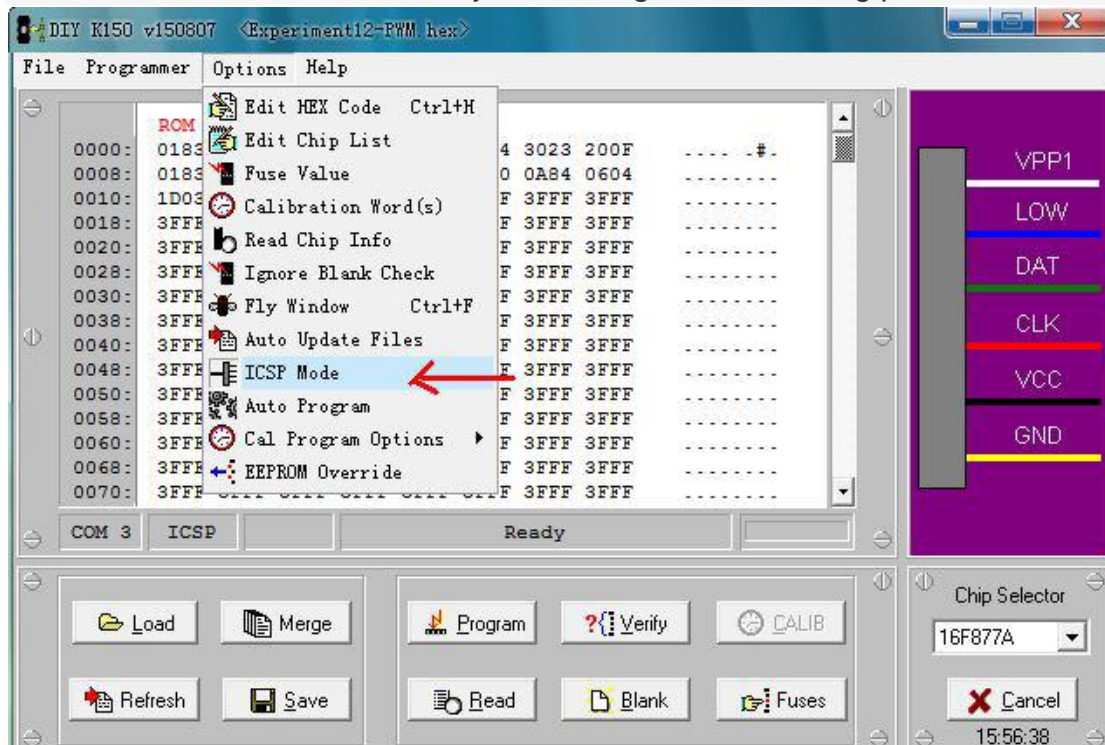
DIY K150 v150807 <Experiment12-PWM.hex>

File Programmer Options Help

Edit HEX Code Ctrl+H
Edit Chip List
Fuse Value
Calibration Word(s)
Read Chip Info
Ignore Blank Check
Fly Window Ctrl+F
Auto Update Files
ICSP Mode
Auto Program
Cal Program Options
EEPROM Override

ROM
0000: 0183 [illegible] 4 3023 200F ....#.
0008: 0183 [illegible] 0 0A84 0604 ........
0010: 1D03 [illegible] F 3FFF 3FFF ........
0018: 3FFF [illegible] F 3FFF 3FFF ........
0020: 3FFF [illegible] F 3FFF 3FFF ........
0028: 3FFF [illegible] F 3FFF 3FFF ........
0030: 3FFF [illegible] F 3FFF 3FFF ........
0038: 3FFF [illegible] F 3FFF 3FFF ........
0040: 3FFF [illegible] F 3FFF 3FFF ........
0048: 3FFF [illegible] F 3FFF 3FFF ........
0050: 3FFF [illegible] F 3FFF 3FFF ........
0058: 3FFF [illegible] F 3FFF 3FFF ........
0060: 3FFF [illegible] F 3FFF 3FFF ........
0068: 3FFF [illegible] F 3FFF 3FFF ........
0070: 3FFF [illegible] F 3FFF 3FFF

VPP1
LOW
DAT
CLK
VCC
GND

COM 3 ICSP Ready

Load Merge Program Verify CALIB
Refresh Save Read Blank Fuses

Chip Selector
16F877A
Cancel
15:56:38